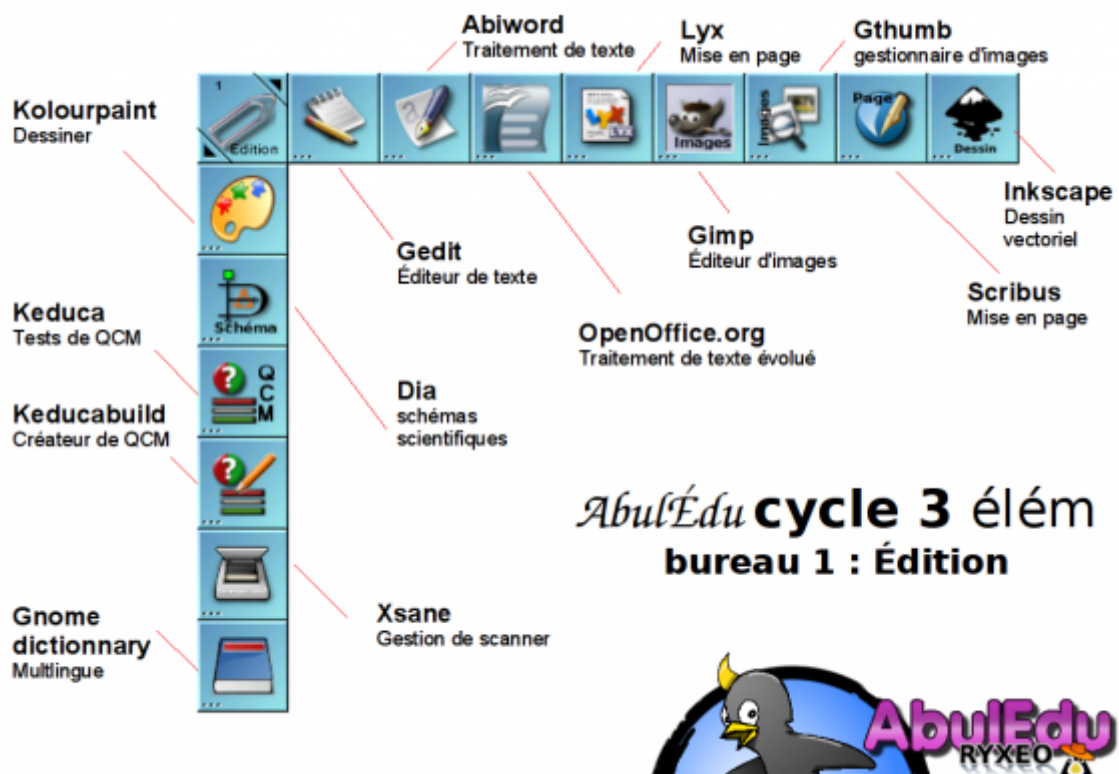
Abiword
Traitement de texte

Lyx
Mise en page

Gthumb
gestionnaire d'images

Kolourpaint
Dessiner

1
Édition

Images

Page

Dessin

Inkscape
Dessin vectoriel

Gedit
Éditeur de texte

Gimp
Éditeur d'images

Scribus
Mise en page

Schéma

OpenOffice.org
Traitement de texte évolué

Keduca
Tests de QCM

Q
C
M

Dia
schémas scientifiques

Keducabuild
Créateur de QCM

AbulÉdu cycle 3 élém
bureau 1 : Édition

Xsane
Gestion de scanner

Gnome dictionnary
Multlingue

AbulEdu
RYXEO